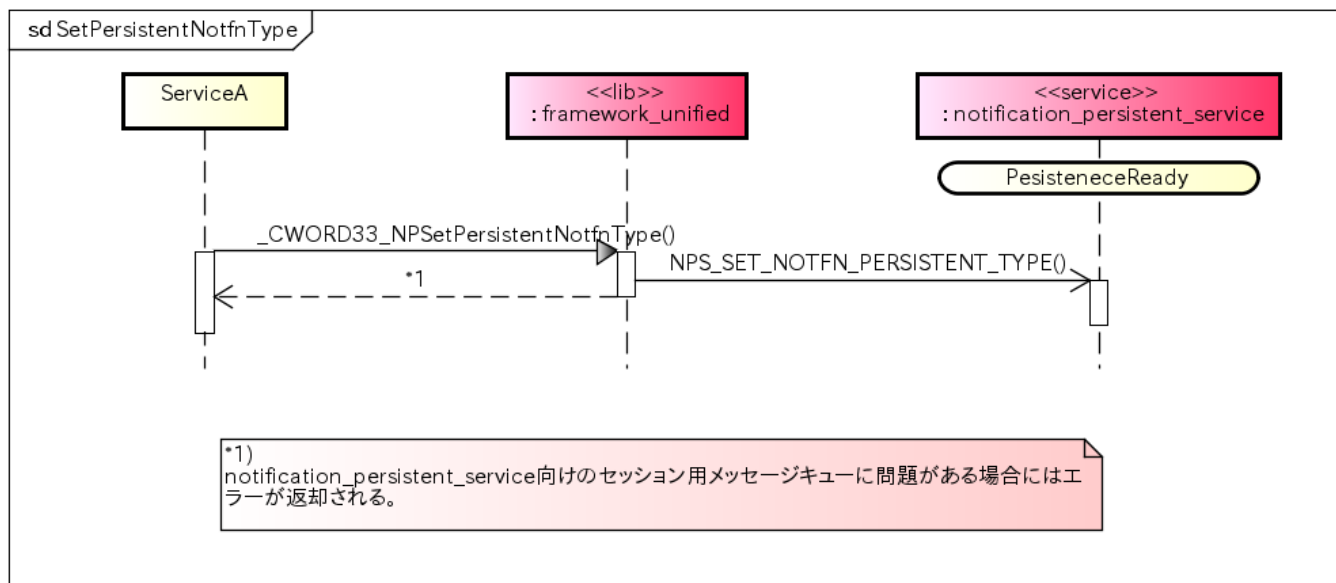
sd SetPersistentNotfnType

ServiceA

<<lib>>
: framework_unified

<<service>>
: notification_persistent_service

PesisteneceReady

_CWORD33_NPSetPersistentNotfnType()

NPS_SET_NOTFN_PERSISTENT_TYPE()

*1

*1)
notification_persistent_service向けのセッション用メッセージキューに問題がある場合にはエラーが返却される。